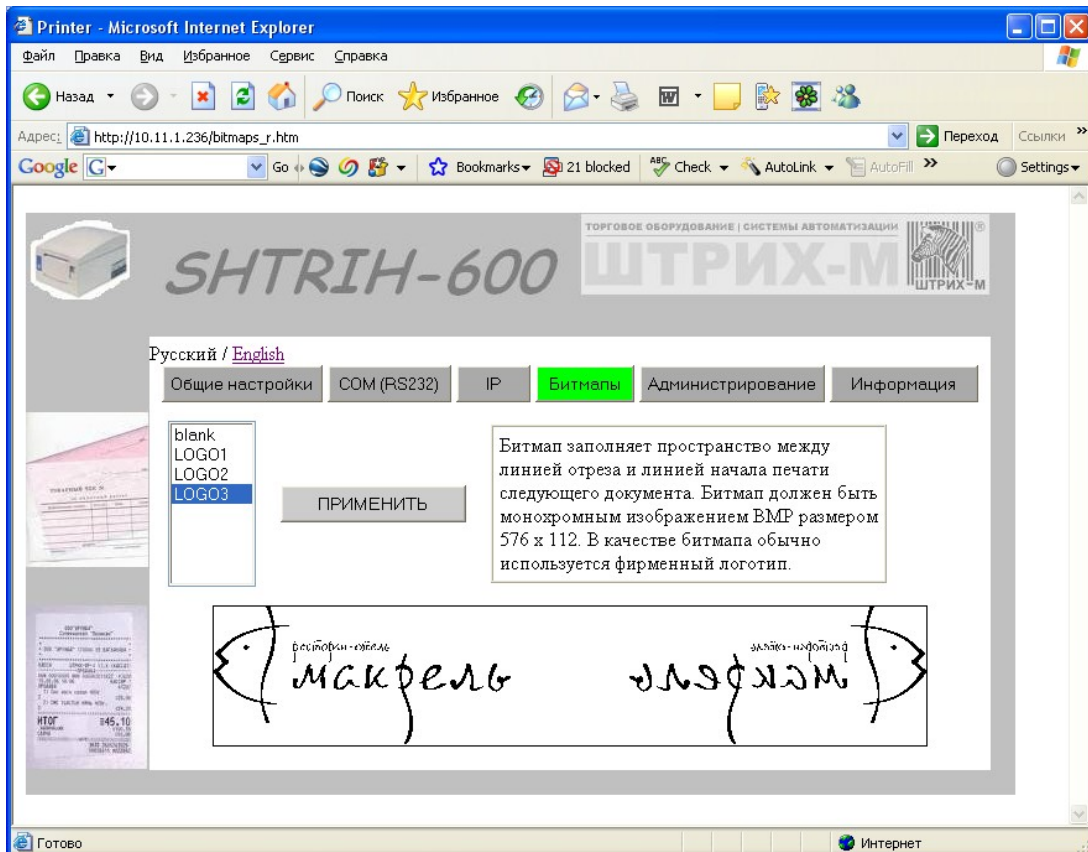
Printer - Microsoft Internet Explorer

Файл Правка Вид Избранное Сервис Справка

Назад Поиск Избранное

Адрес: http://10.11.1.236/bitmaps_r.htm Переход Ссылки

Google G Go Bookmarks 21 blocked Check AutoLink AutoFill Settings

SHTRIH-600 ТОРГОВОЕ ОБОРУДОВАНИЕ | СИСТЕМЫ АВТОМАТИЗАЦИИ ШТРИХ-М ШТРИХ-М

Русский / English

Общие настройки COM (RS232) IP Битмапы Администрирование Информация

blank
LOGO1
LOGO2
LOGO3

ПРИМЕНИТЬ

Битмап заполняет пространство между линией отреза и линией начала печати следующего документа. Битмап должен быть монохромным изображением BMP размером 576 x 112. В качестве битмапа обычно используется фирменный логотип.

ресторан-отель макрель

ИТОГ =45.10

Готово Интернет